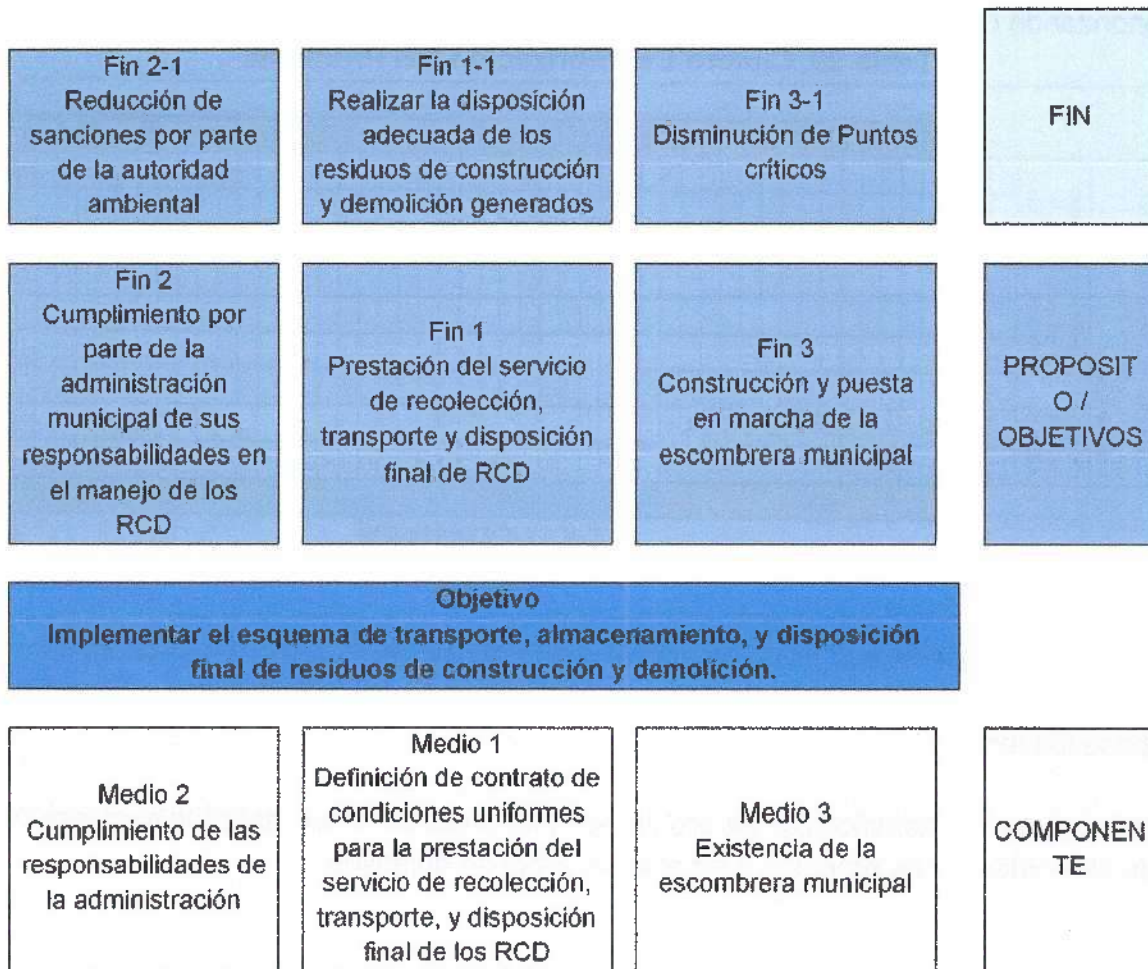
Fin 2-1
Reducción de sanciones por parte de la autoridad ambiental

Fin 1-1
Realizar la disposición adecuada de los residuos de construcción y demolición generados

Fin 3-1
Disminución de Puntos críticos

FIN

Fin 2
Cumplimiento por parte de la administración municipal de sus responsabilidades en el manejo de los RCD

Fin 1
Prestación del servicio de recolección, transporte y disposición final de RCD

Fin 3
Construcción y puesta en marcha de la escombrera municipal

PROPOSIT O / OBJETIVOS

Objetivo
Implementar el esquema de transporte, almacenamiento, y disposición final de residuos de construcción y demolición.

Medio 2
Cumplimiento de las responsabilidades de la administración

Medio 1
Definición de contrato de condiciones uniformes para la prestación del servicio de recolección, transporte, y disposición final de los RCD

Medio 3
Existencia de la escombrera municipal

COMPONEN TE